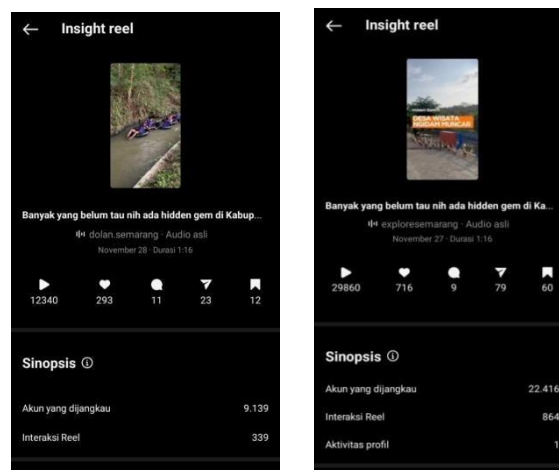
← Insight reel

Banyak yang belum tau nih ada hidden gem di Kabup...

dolan.semarang · Audio asli

November 28 · Durasi 1:16

12340 293 11 23 12

Sinopsis ⓘ

Akun yang dijangkau 9.139

Interaksi Reel 339

← Insight reel

DESA WISATA HIDDEN MUNCAR

Banyak yang belum tau nih ada hidden gem di Ka...

exploresemarang · Audio asli

November 27 · Durasi 1:16

29860 716 9 79 60

Sinopsis ⓘ

Akun yang dijangkau 22.416

Interaksi Reel 864

Aktivitas profil 1